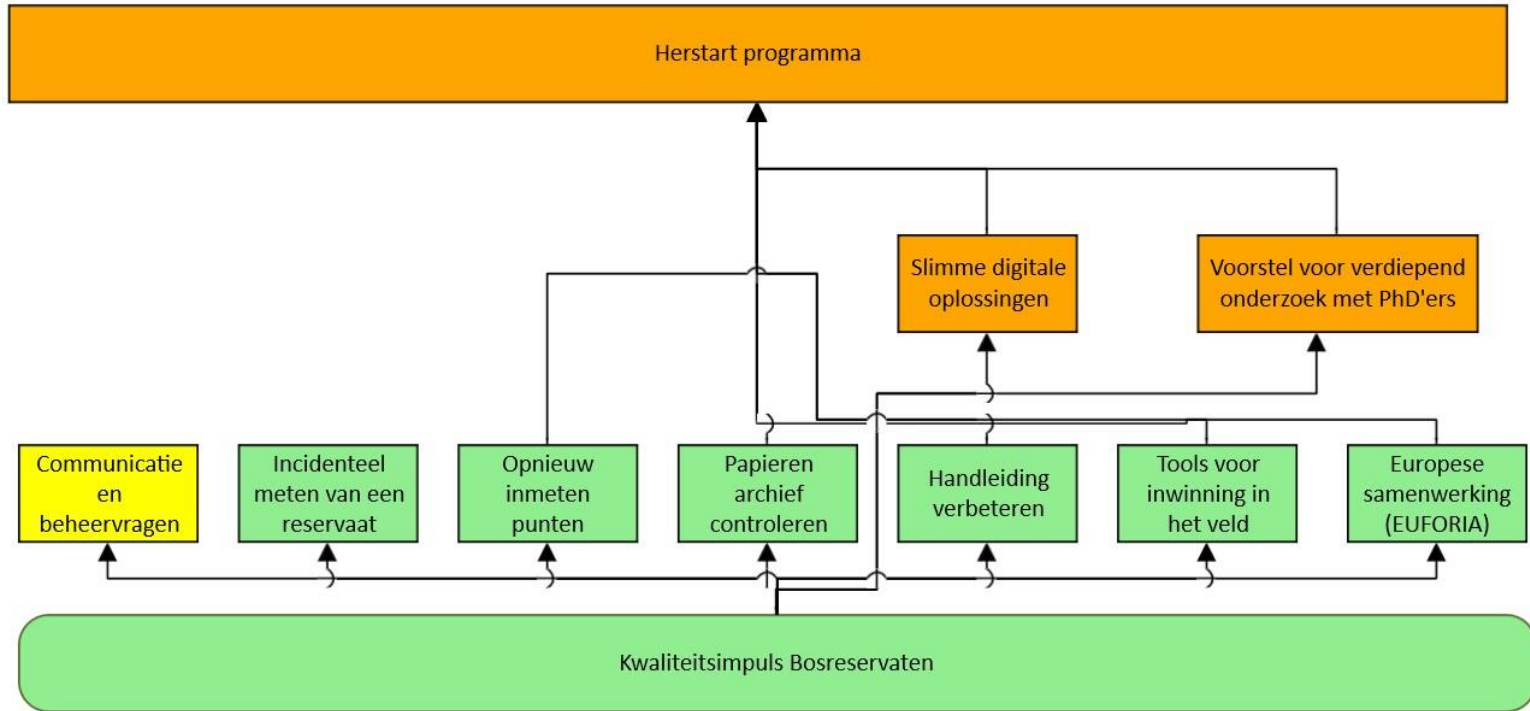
Herstart programma

Slimme digitale oplossingen

Voorstel voor verdiepend onderzoek met PhD'ers

Communicatie en beheervragen

Incidenteel meten van een reservaat

Opnieuw inmeten punten

Papieren archief controleren

Handleiding verbeteren

Tools voor inwinning in het veld

Europese samenwerking (EUFORIA)

Kwaliteitsimpuls Bosreservaten